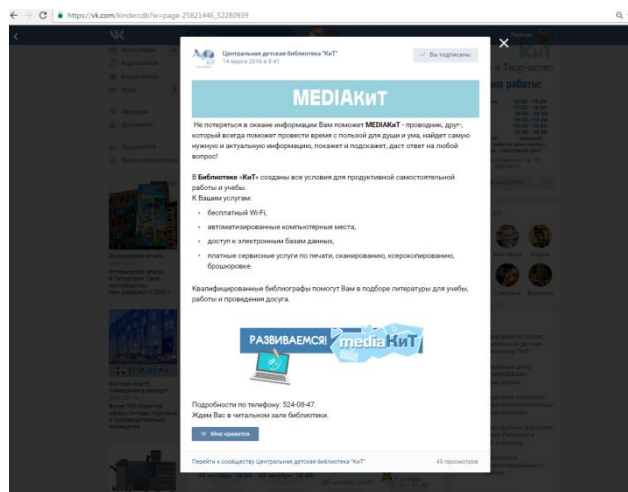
https://vk.com/kindercdb?w=page-25821446_52280939

Центральная детская библиотека "КиТ"
14 марта 2016 в 8:41

Вы подписаны

MEDIAКиТ

Не потеряться в океане информации Вам поможет MEDIAКиТ - проводник, друг, который всегда поможет провести время с пользой для души и ума, найдет самую нужную и актуальную информацию, покажет и подскажет, даст ответ на любой вопрос!

В Библиотеке «КиТ» созданы все условия для продуктивной самостоятельной работы и учебы.
К Вашим услугам:

• бесплатный Wi-Fi,
• автоматизированные компьютерные места,
• доступ к электронным базам данных,
• платные сервисные услуги по печати, сканированию, ксерокопированию, брошюровке.

Квалифицированные библиографы помогут Вам в подборе литературы для учебы, работы и проведения досуга.

РАЗВИВАЕМСЯ! mediaКиТ

Подробности по телефону: 524-08-47.
Ждем Вас в читальном зале библиотеки.

Мне нравится

Перейти к сообществу Центральная детская библиотека "КиТ"

45 просмотров